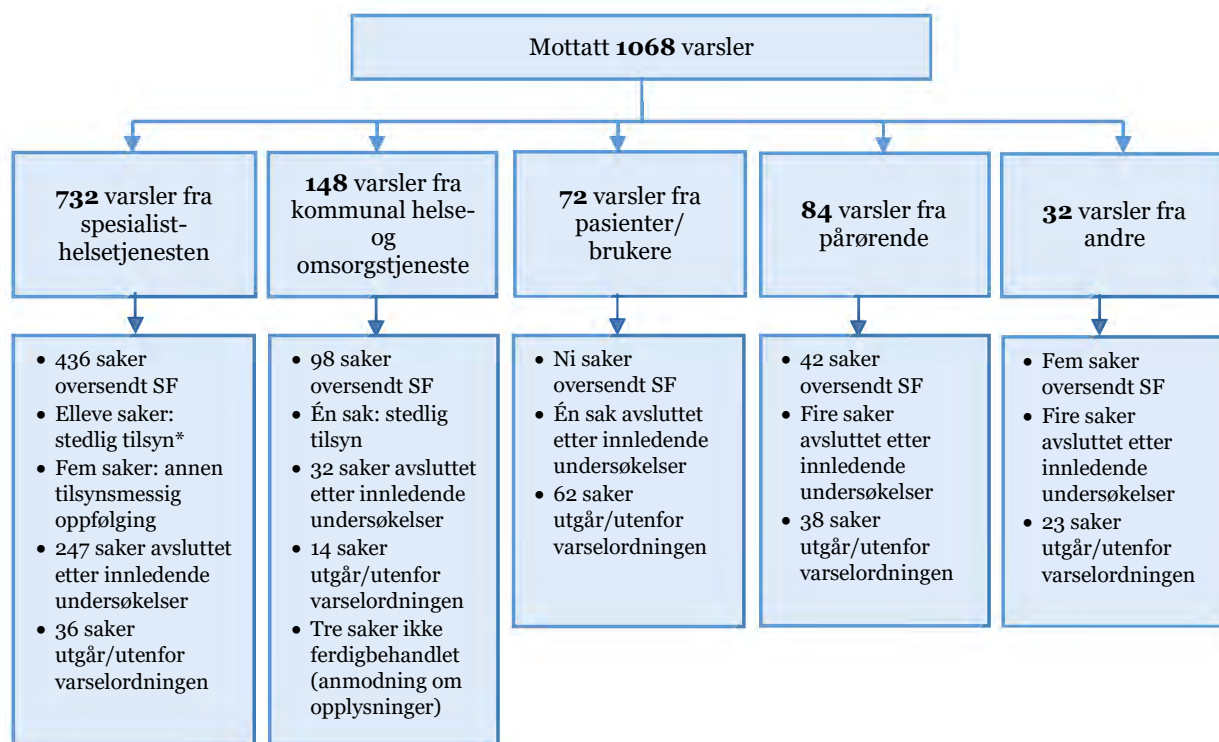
Mottatt **1068** varsler

**732** varsler fra spesialisthelsetjenesten

- 436 saker oversendt SF
- Elleve saker: stedlig tilsyn*
- Fem saker: annen tilsynsmessig oppfølging
- 247 saker avsluttet etter innledende undersøkelser
- 36 saker utgår/utenfor varselordningen

**148** varsler fra kommunal helse- og omsorgstjeneste

- 98 saker oversendt SF
- Én sak: stedlig tilsyn
- 32 saker avsluttet etter innledende undersøkelser
- 14 saker utgår/utenfor varselordningen
- Tre saker ikke ferdigbehandlet (anmodning om opplysninger)

**72** varsler fra pasienter/ brukere

- Ni saker oversendt SF
- Én sak avsluttet etter innledende undersøkelser
- 62 saker utgår/utenfor varselordningen

**84** varsler fra pårørende

- 42 saker oversendt SF
- Fire saker avsluttet etter innledende undersøkelser
- 38 saker utgår/utenfor varselordningen

**32** varsler fra andre

- Fem saker oversendt SF
- Fire saker avsluttet etter innledende undersøkelser
- 23 saker utgår/utenfor varselordningen